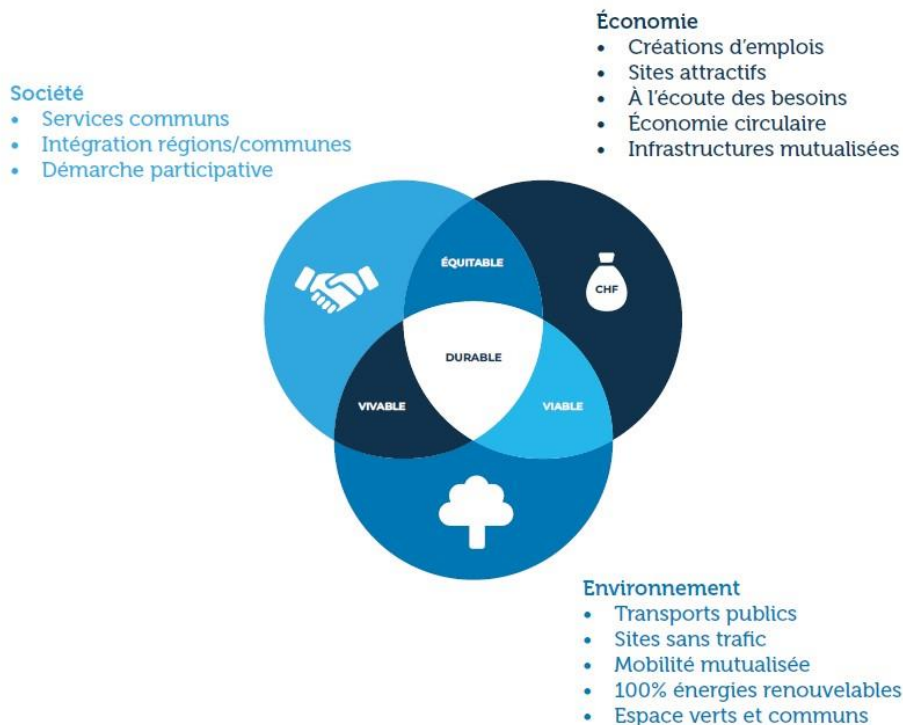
Économie
• Créations d'emplois
• Sites attractifs
• À l'écoute des besoins
• Économie circulaire
• Infrastructures mutualisées

Société
• Services communs
• Intégration régions/communes
• Démarche participative

ÉQUITABLE

CHF

DURABLE

VIVABLE

VIABLE

Environnement
• Transports publics
• Sites sans trafic
• Mobilité mutualisée
• 100% énergies renouvelables
• Espace verts et communs